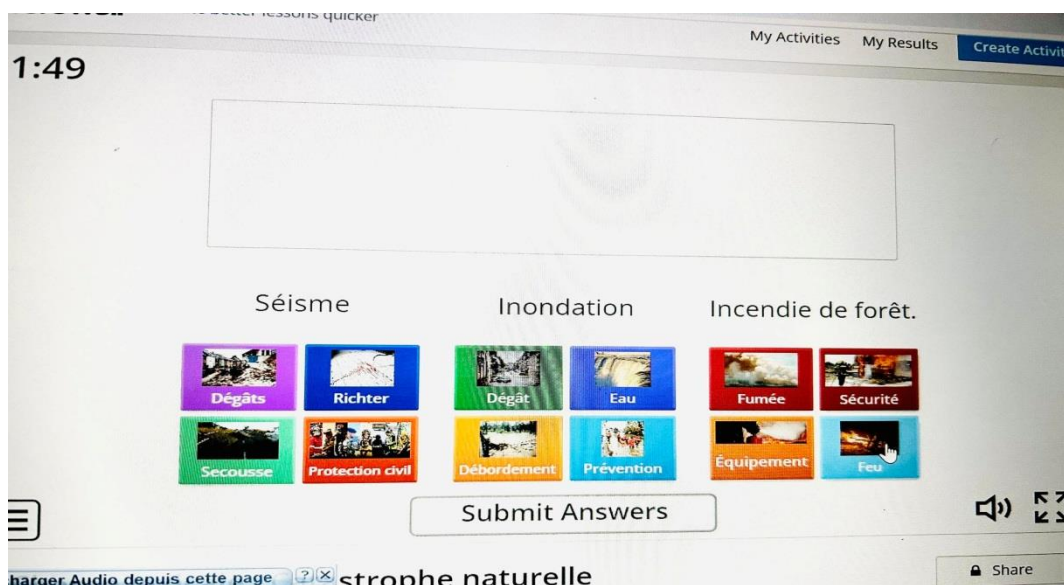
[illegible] better lessons quicker

My Activities My Results Create Activit

1:49

Séisme

Dégâts
Richter
Secousse
Protection civil

Inondation

Dégât
Eau
Débordement
Prévention

Incendie de forêt.

Fumée
Sécurité
Équipement
Feu

Submit Answers

harger Audio depuis cette page

strophe naturelle

Share